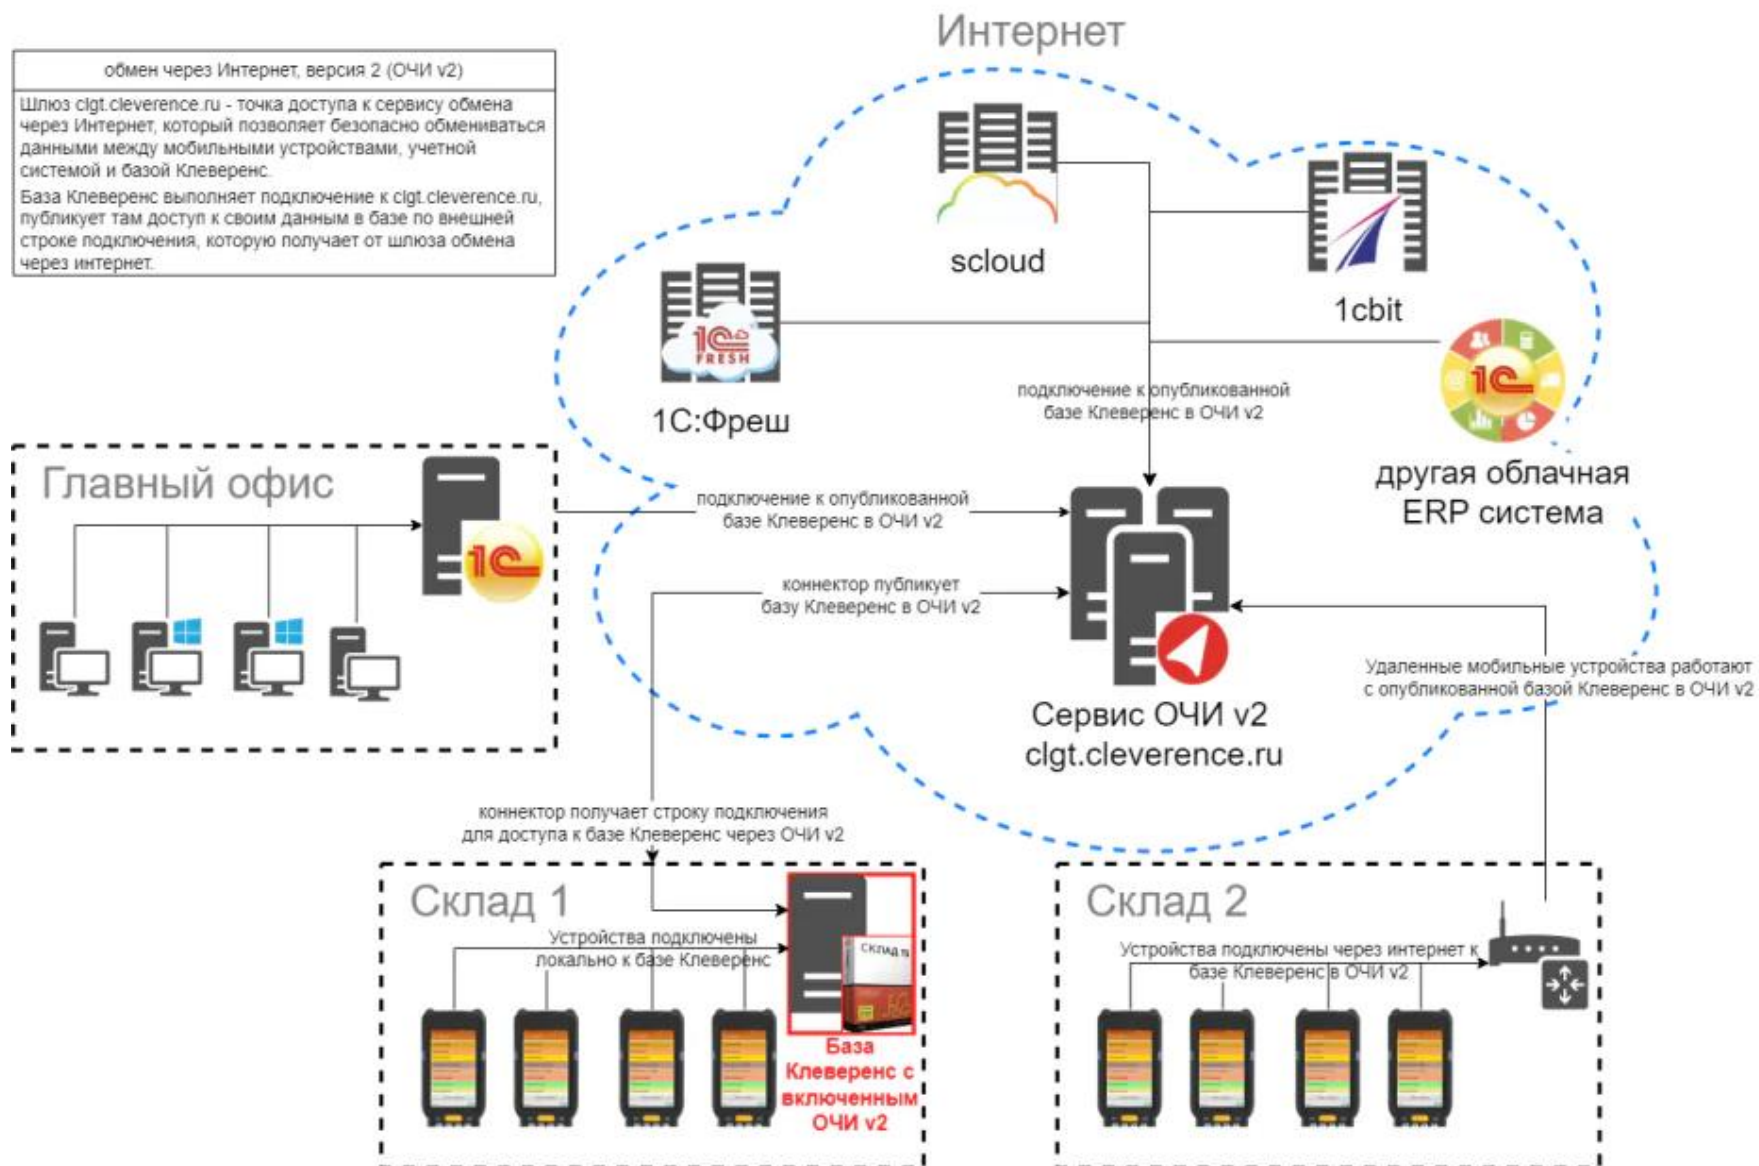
обмен через Интернет, версия 2 (ОЧИ v2)

Шлюз clgt.cleverence.ru - точка доступа к сервису обмена через Интернет, который позволяет безопасно обмениваться данными между мобильными устройствами, учетной системой и базой Клеверенс.

База Клеверенс выполняет подключение к clgt.cleverence.ru, публикует там доступ к своим данным в базе по внешней строке подключения, которую получает от шлюза обмена через интернет.

Интернет

scloud

1cbit

1C:Фреш

подключение к опубликованной базе Клеверенс в ОЧИ v2

другая облачная ERP система

Главный офис

подключение к опубликованной базе Клеверенс в ОЧИ v2

коннектор публикует базу Клеверенс в ОЧИ v2

Удаленные мобильные устройства работают с опубликованной базой Клеверенс в ОЧИ v2

Сервис ОЧИ v2
clgt.cleverence.ru

коннектор получает строку подключения для доступа к базе Клеверенс через ОЧИ v2

Склад 1

Устройства подключены локально к базе Клеверенс

База Клеверенс с включенным ОЧИ v2

Склад 2

Устройства подключены через интернет к базе Клеверенс в ОЧИ v2